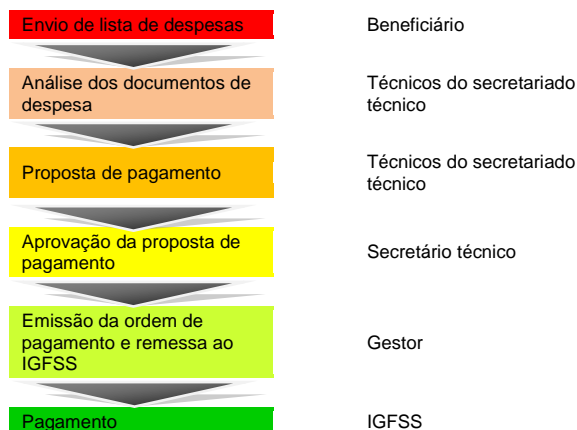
Envio de lista de despesas

Beneficiário

Análise dos documentos de despesa

Técnicos do secretariado técnico

Proposta de pagamento

Técnicos do secretariado técnico

Aprovação da proposta de pagamento

Secretário técnico

Emissão da ordem de pagamento e remessa ao IGFSS

Gestor

Pagamento

IGFSS